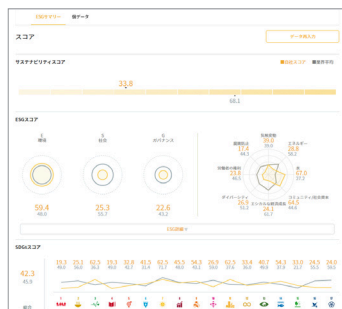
ESGサマリー　指データ

スコア

データ再入力

サステナビリティスコア

■ 自社スコア　■ 業界平均

33.8

58.1

ESGスコア

E
環境

S
社会

G
ガバナンス

59.4
48.0

25.3
55.7

22.6
43.2

気候変動
38.0
50.6

資源循環
17.4
44.3

エネルギー
28.8
56.2

労働者の権利
23.6
46.6

水
67.0
37.2

ダイバーシティ
36.5
70.2

エシカルな取引
24.1
62.7

コミュニティとの共存
34.4
44.6

ESG詳細

SDGsスコア

42.3
45.9

| 19.3 | 25.1 | 62.5 | 19.3 | 52.8 | 40.5 | 62.5 | 45.9 | 54.3 | 26.9 | 62.5 | 33.4 | 40.7 | 54.3 | 33.0 | 24.0 | 24.0 |
|---|---|---|---|---|---|---|---|---|---|---|---|---|---|---|---|---|
| 48.6 | 38.0 | 36.8 | 40.8 | 40.7 | 32.4 | 35.7 | 49.6 | 42.5 | 58.0 | 37.6 | 38.4 | 46.8 | 37.4 | 32.7 | 50.5 | 58.0 |

目標